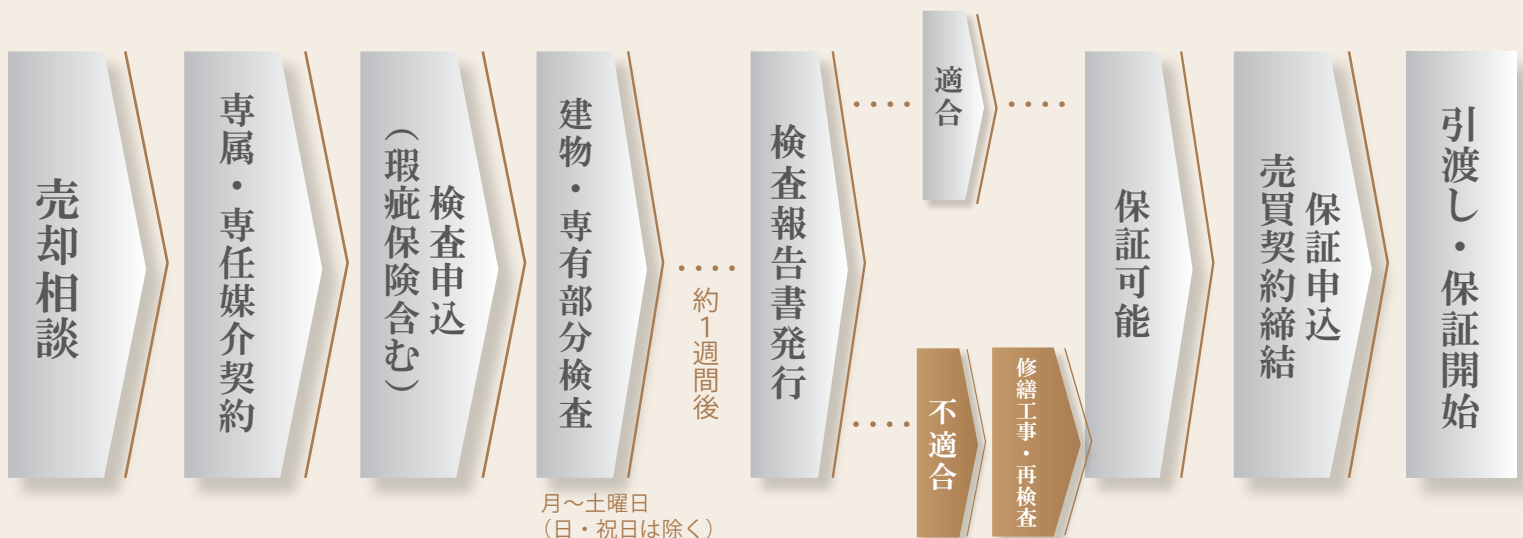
売却相談

専属・専任媒介契約

検査申込（瑕疵保険含む）

建物・専有部分検査

月〜土曜日（日・祝日は除く）

約1週間後

検査報告書発行

適合

不適合

修繕工事・再検査

保証可能

保証申込売買契約締結

引渡し・保証開始